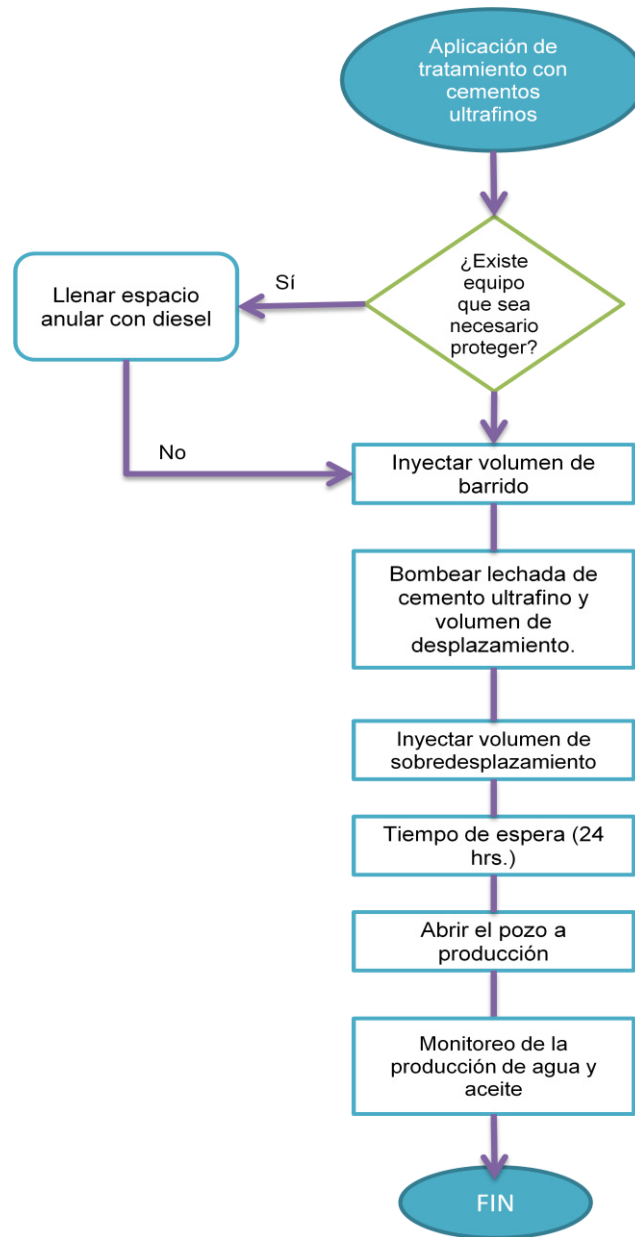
Aplicación de tratamiento con cementos ultrafinos

¿Existe equipo que sea necesario proteger?

Sí

Llenar espacio anular con diesel

No

Inyectar volumen de barrido

Bombear lechada de cemento ultrafino y volumen de desplazamiento.

Inyectar volumen de sobredesplazamiento

Tiempo de espera (24 hrs.)

Abrir el pozo a producción

Monitoreo de la producción de agua y aceite

FIN